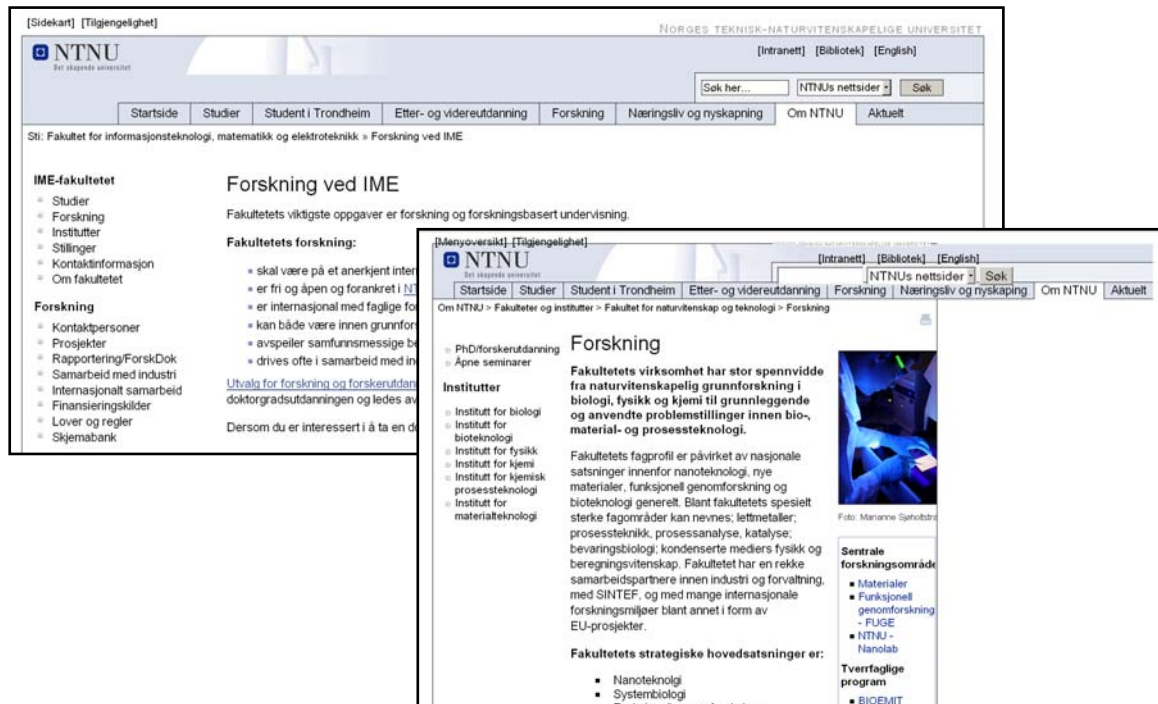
[Sidekart] [Tilgjengelighet]

NORGES TEKNISK-NATURVITENSKAPELIGE UNIVERSITET

NTNU
Det skapende universitet

[Intranett] [Bibliotek] [English]

Søk her... NTNUs nettsider Søk

Startside | Studier | Student i Trondheim | Etter- og videreutdanning | Forskning | Næringsliv og nyskapning | Om NTNU | Aktuelt

Sti: Fakultet for informasjonsteknologi, matematikk og elektroteknikk » Forskning ved IME

IME-fakultetet
Studier
Forskning
Institutter
Stillinger
Kontaktinformasjon
Om fakultetet

Forskning
Kontaktpersoner
Prosjekter
Rapportering/ForskDok
Samarbeid med industri
Internasjonalt samarbeid
Finansieringskilder
Lover og regler
Skjemabank

Forskning ved IME

Fakultetets viktigste oppgaver er forskning og forskningsbasert undervisning.

Fakultetets forskning:

skal være på et anerkjent inter
er fri og åpen og forankret i NT
er internasjonal med faglige fo
kan både være innen grunnfor
avspeiler samfunnsmessige be
drives ofte i samarbeid med in

Utvalg for forskning og forskerutdan
doktorgradsutdanningen og ledes av

Dersom du er interessert i å ta en d

[Menyoversikt] [Tilgjengelighet]

NTNU
Det skapende universitet

[Intranett] [Bibliotek] [English]

NTNUs nettsider Søk

Startside | Studier | Student i Trondheim | Etter- og videreutdanning | Forskning | Næringsliv og nyskaping | Om NTNU | Aktuelt

Om NTNU > Fakulteter og institutter > Fakultet for naturvitenskap og teknologi > Forskning

PhD/forskerutdanning
Åpne seminarer

Institutter
Institutt for biologi
Institutt for bioteknologi
Institutt for fysikk
Institutt for kjemi
Institutt for kjemisk prosessteknologi
Institutt for materialteknologi

Forskning

Fakultetets virksomhet har stor spennvidde fra naturvitenskapelig grunnforskning i biologi, fysikk og kjemi til grunnleggende og anvendte problemstillinger innen bio-, material- og prosessteknologi.

Fakultetets fagprofil er påvirket av nasjonale satsninger innenfor nanoteknologi, nye materialer, funksjonell genomforskning og bioteknologi generelt. Blant fakultetets spesielt sterke fagområder kan nevnes; lettmetaller; prosessteknikk, prosessanalyse, katalyse; bevaringsbiologi; kondenserte mediers fysikk og beregningsvitenskap. Fakultetet har en rekke samarbeidspartnere innen industri og forvaltning, med SINTEF, og med mange internasjonale forskningsmiljøer blant annet i form av EU-prosjekter.

Fakultetets strategiske hovedsatsninger er:

Nanoteknologi
Systembiologi
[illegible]

Foto: Marianne SjøhoIts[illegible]

Sentrale forskningsområde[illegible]
Materialer
Funksjonell genomforskning - FUGE
NTNU - Nanolab

Tverrfaglige program
BIOEMIT